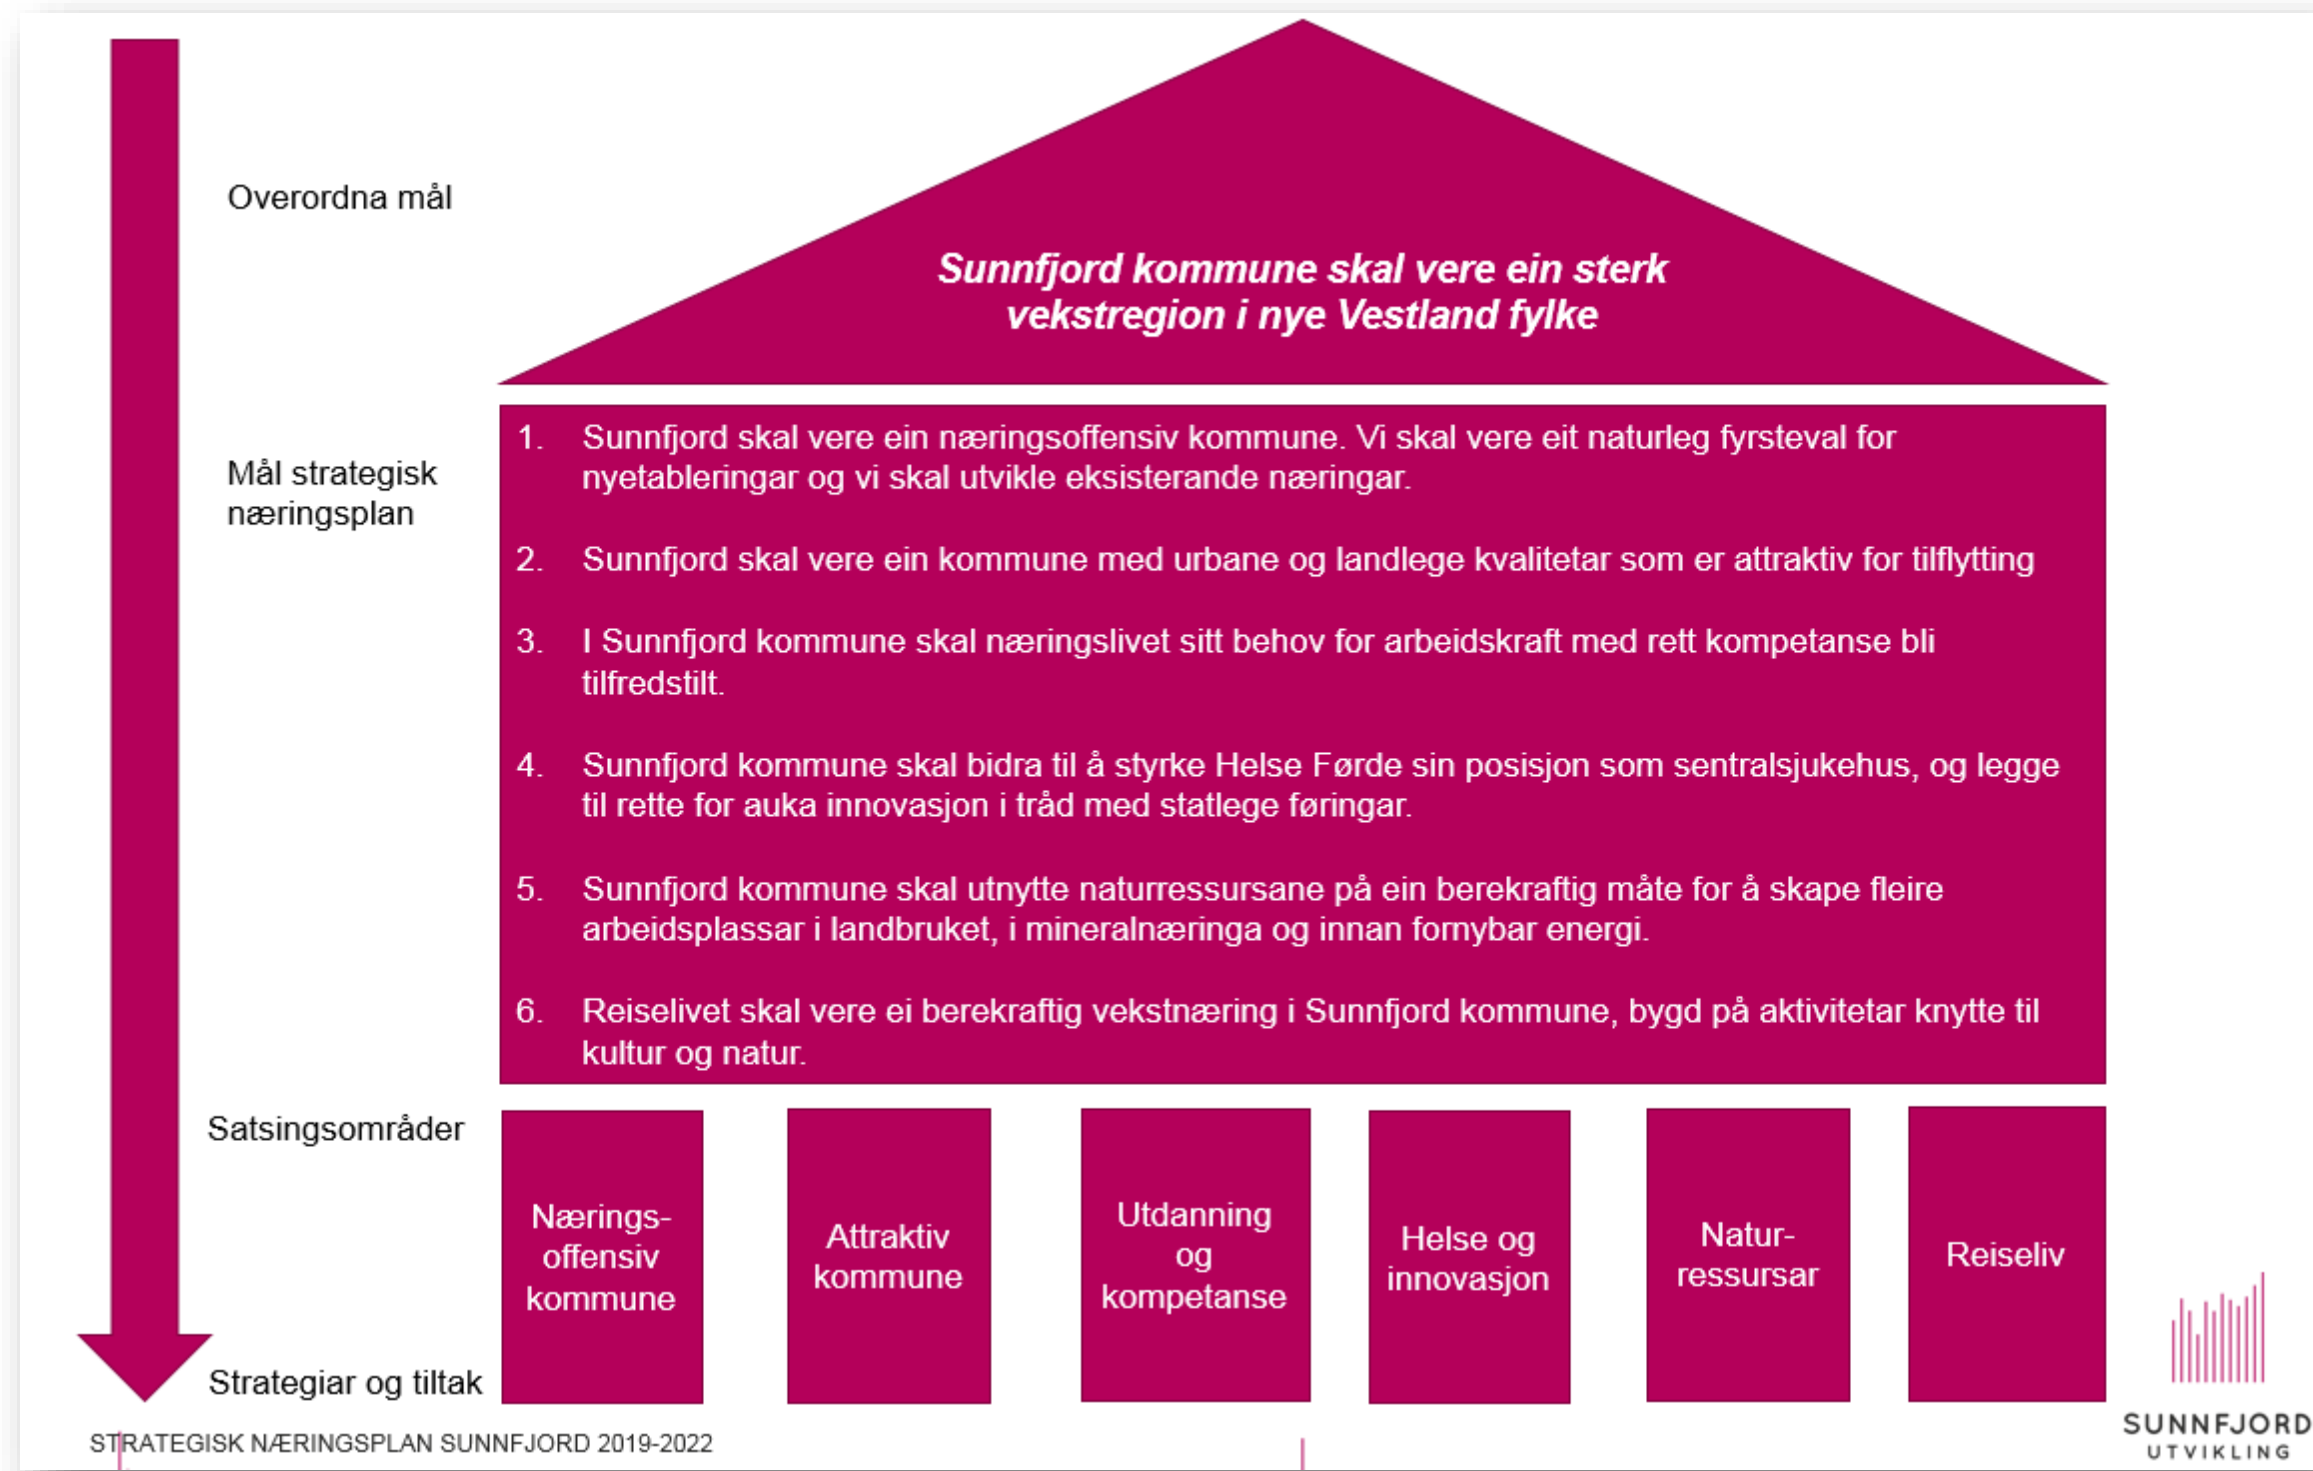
Overordna mål

Sunnfjord kommune skal vere ein sterk vekstregion i nye Vestland fylke

Mål strategisk næringsplan

1. Sunnfjord skal vere ein næringsoffensiv kommune. Vi skal vere eit naturleg fyrsteval for nyetableringar og vi skal utvikle eksisterande næringar.

2. Sunnfjord skal vere ein kommune med urbane og landlege kvalitetar som er attraktiv for tilflytting

3. I Sunnfjord kommune skal næringslivet sitt behov for arbeidskraft med rett kompetanse bli tilfredstilt.

4. Sunnfjord kommune skal bidra til å styrke Helse Førde sin posisjon som sentralsjukehus, og legge til rette for auka innovasjon i tråd med statlege føringar.

5. Sunnfjord kommune skal utnytte naturressursane på ein berekraftig måte for å skape fleire arbeidsplassar i landbruket, i mineralnæringa og innan fornybar energi.

6. Reiselivet skal vere ei berekraftig vekstnæring i Sunnfjord kommune, bygd på aktivitetar knytte til kultur og natur.

Satsingsområder

Nærings-offensiv kommune

Attraktiv kommune

Utdanning og kompetanse

Helse og innovasjon

Natur-ressursar

Reiseliv

Strategiar og tiltak

STRATEGISK NÆRINGSPLAN SUNNFJORD 2019-2022

SUNNFJORD UTVIKLING